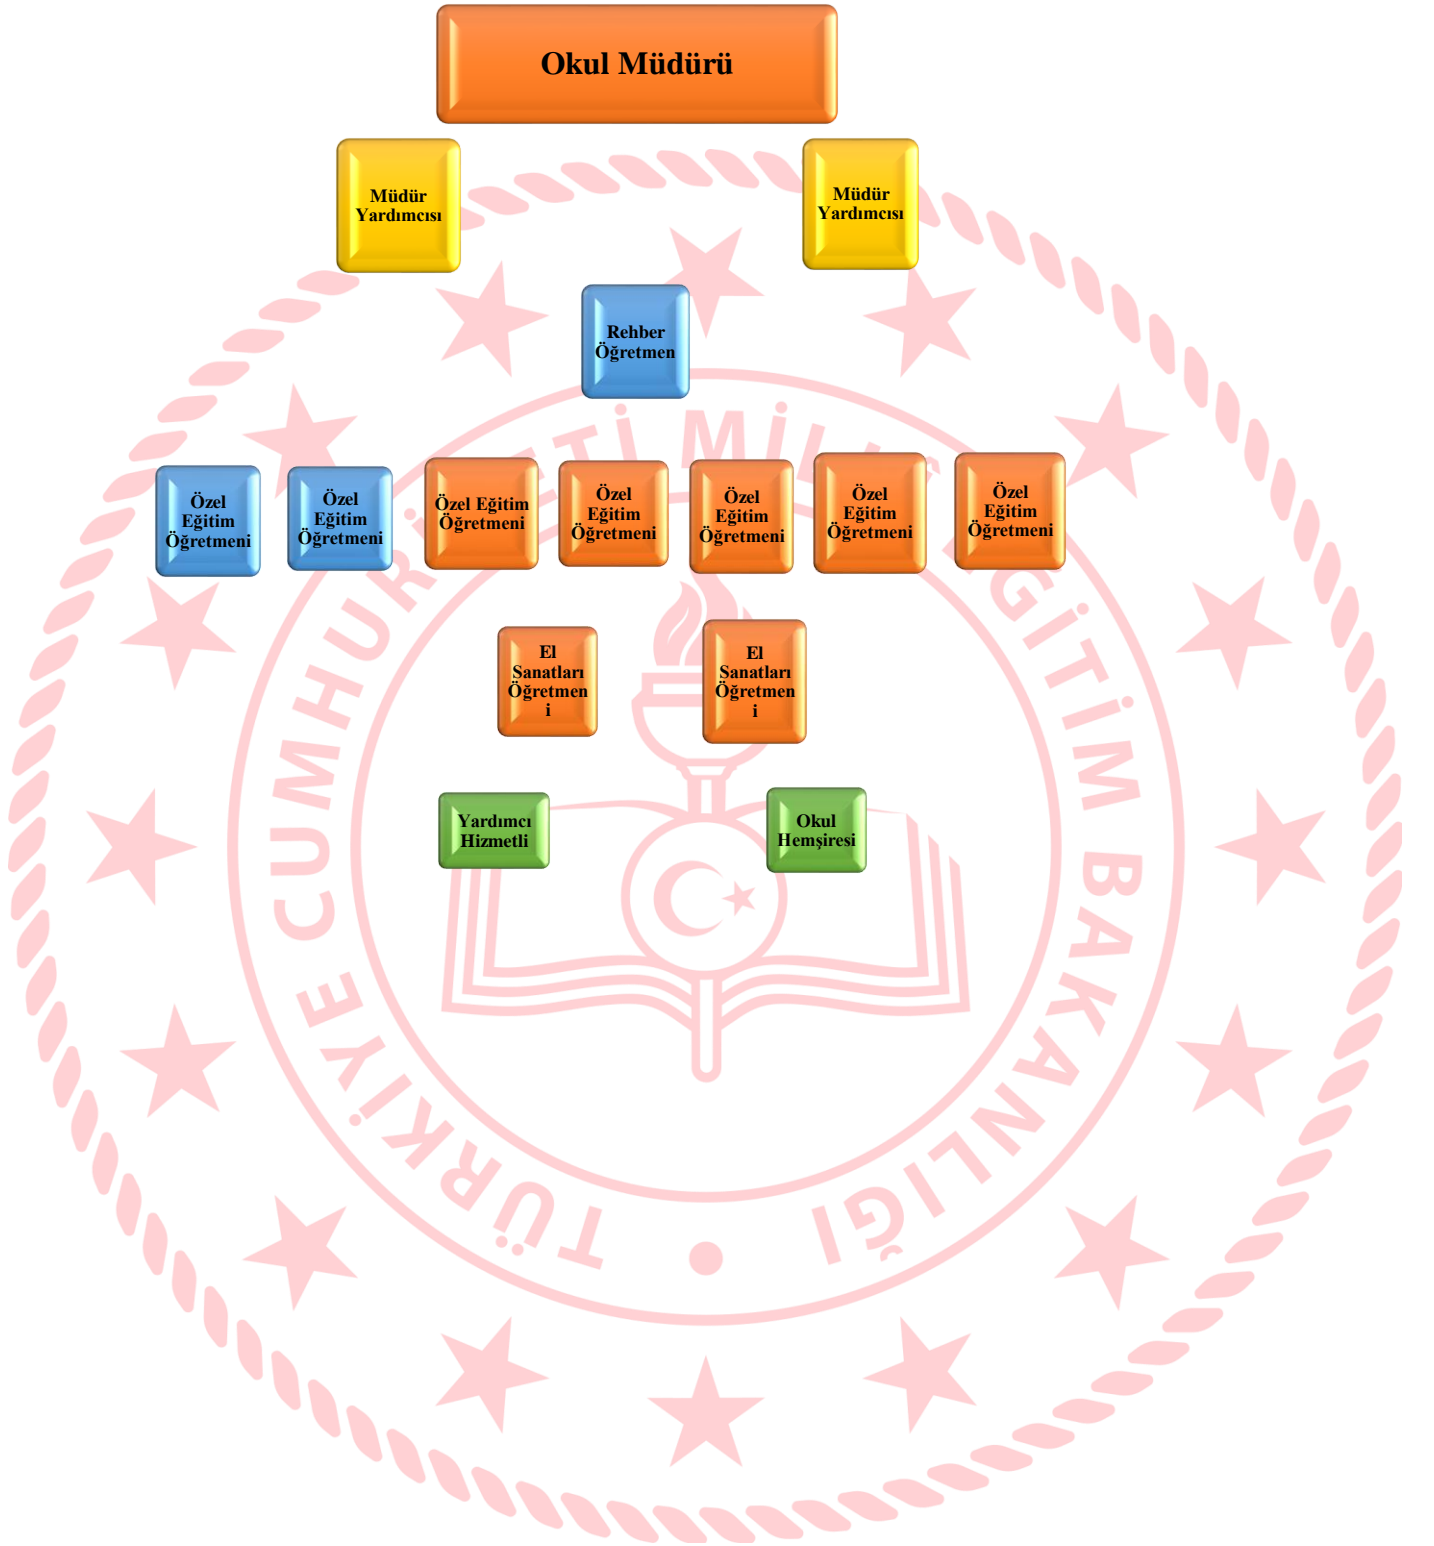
Okul Müdürü

Müdür Yardımcısı

Müdür Yardımcısı

Rehber Öğretmen

Özel Eğitim Öğretmeni

Özel Eğitim Öğretmeni

Özel Eğitim Öğretmeni

Özel Eğitim Öğretmeni

Özel Eğitim Öğretmeni

Özel Eğitim Öğretmeni

Özel Eğitim Öğretmeni

El Sanatları Öğretmeni

El Sanatları Öğretmeni

Yardımcı Hizmetli

Okul Hemşiresi

TÜRKİYE CUMHURİYETİ MİLLİ EĞİTİM BAKANLIĞI